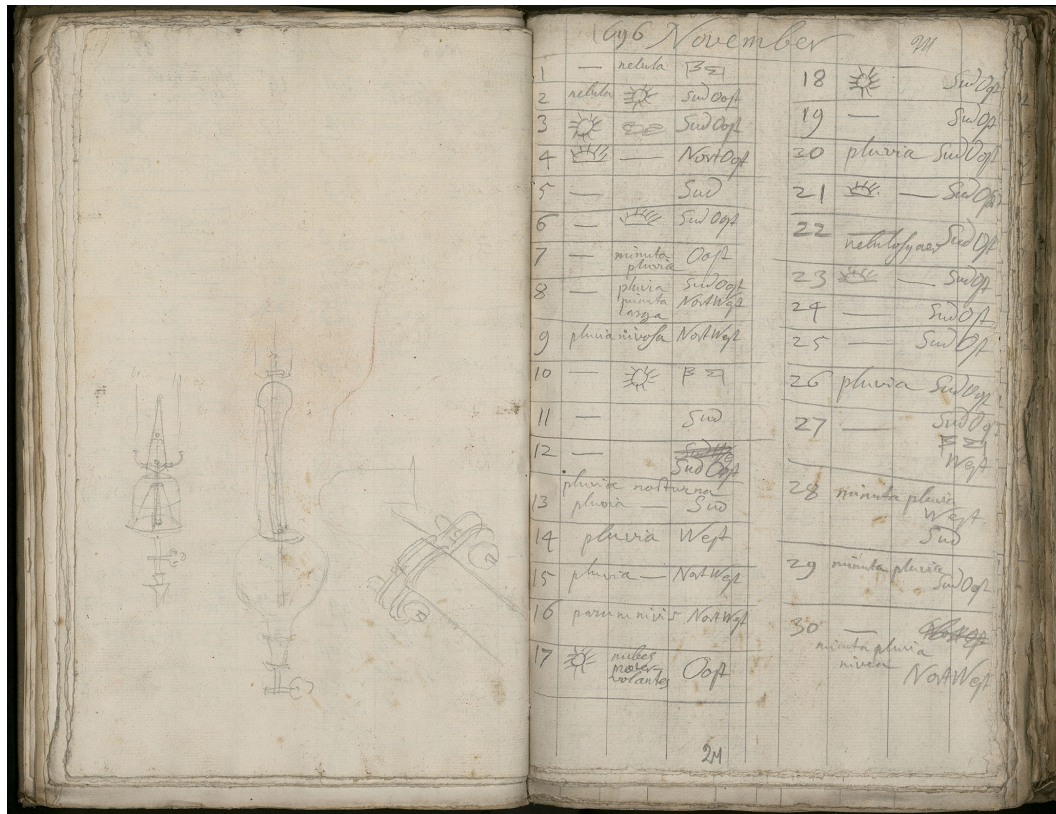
1696 November 211

1 — nebula $\beta$ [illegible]
2 nebula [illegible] Sud Oost
3 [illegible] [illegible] Sud Oost
4 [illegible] — Nort Oost
5 — Sud
6 — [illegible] Sud Oost
7 — minuta pluvia Oost
8 — pluvia minuta longa Sud Oost Nort West
9 pluvia nivosa Nort West
10 — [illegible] $\beta$ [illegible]
11 — Sud
12 — ~~Sud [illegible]~~ Sud Oost
pluvia nocturna
13 pluvia — Sud
14 pluvia West
15 pluvia — Nort West
16 parum nivis Nort West
17 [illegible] nubes nostras volantes Oost

18 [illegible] — Sud Oost
19 — Sud Oost
20 pluvia Sud Oost
21 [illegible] — Sud Oost
22 nebulosa aer Sud Oost
23 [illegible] — Sud Oost
24 — Sud Oost
25 — Sud Oost
26 pluvia Sud Oost
27 — Sud Oost $\beta$ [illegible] West
28 minuta pluvia West Sud
29 minuta pluvia Sud Oost
30 — ~~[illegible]~~ minuta pluvia nivea Nort West

211